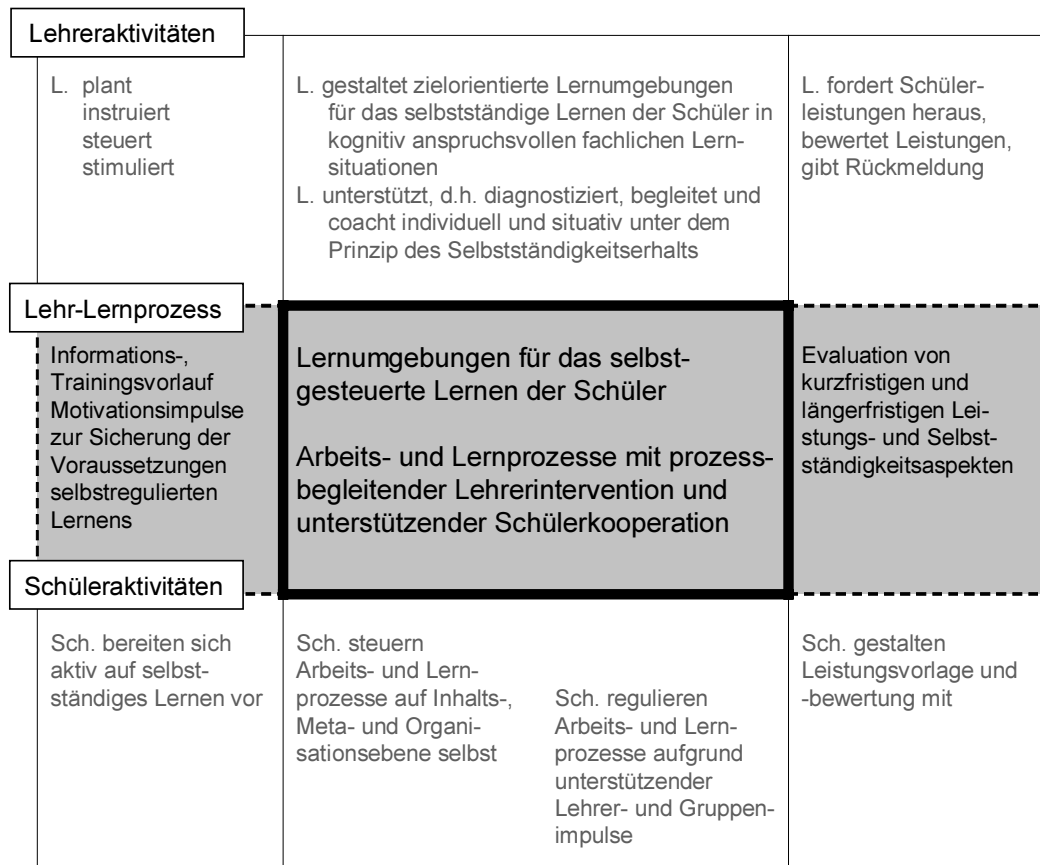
Lehreraktivitäten

L. plant
instruiert
steuert
stimuliert

L. gestaltet zielorientierte Lernumgebungen für das selbstständige Lernen der Schüler in kognitiv anspruchsvollen fachlichen Lernsituationen
L. unterstützt, d.h. diagnostiziert, begleitet und coacht individuell und situativ unter dem Prinzip des Selbstständigkeitserhalts

L. fordert Schülerleistungen heraus, bewertet Leistungen, gibt Rückmeldung

Lehr-Lernprozess

Informations-, Trainingsvorlauf Motivationsimpulse zur Sicherung der Voraussetzungen selbstregulierten Lernens

Lernumgebungen für das selbstgesteuerte Lernen der Schüler

Arbeits- und Lernprozesse mit prozessbegleitender Lehrerintervention und unterstützender Schülerkooperation

Evaluation von kurzfristigen und längerfristigen Leistungs- und Selbstständigkeitsaspekten

Schüleraktivitäten

Sch. bereiten sich aktiv auf selbstständiges Lernen vor

Sch. steuern Arbeits- und Lernprozesse auf Inhalts-, Meta- und Organisationsebene selbst

Sch. regulieren Arbeits- und Lernprozesse aufgrund unterstützender Lehrer- und Gruppenimpulse

Sch. gestalten Leistungsvorlage und -bewertung mit